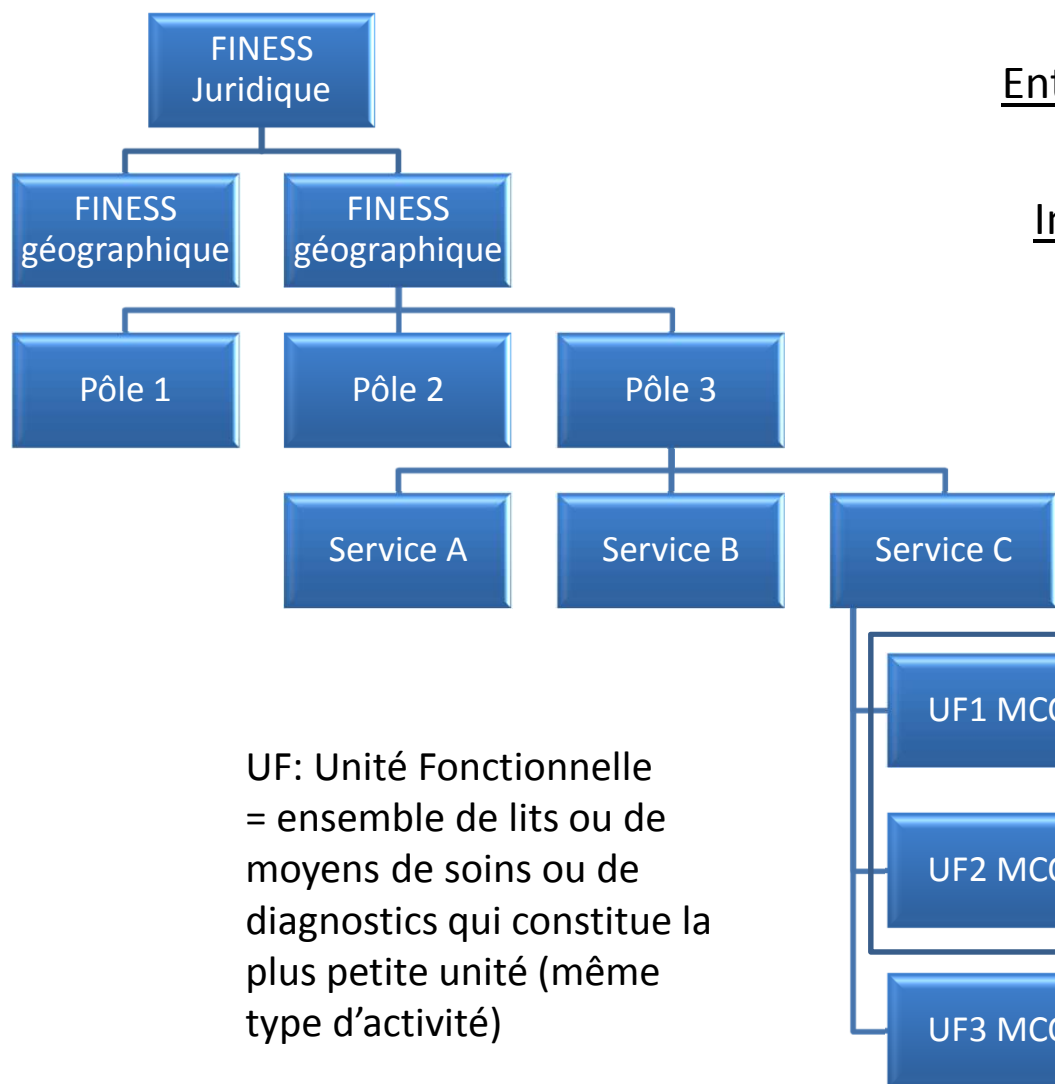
FINESS Juridique

FINESS géographique

FINESS géographique

Pôle 1

Pôle 2

Pôle 3

Service A

Service B

Service C

Ent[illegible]

In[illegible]

UF1 MC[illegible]

UF2 MC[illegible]

UF3 MC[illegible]

UF: Unité Fonctionnelle = ensemble de lits ou de moyens de soins ou de diagnostics qui constitue la plus petite unité (même type d'activité)